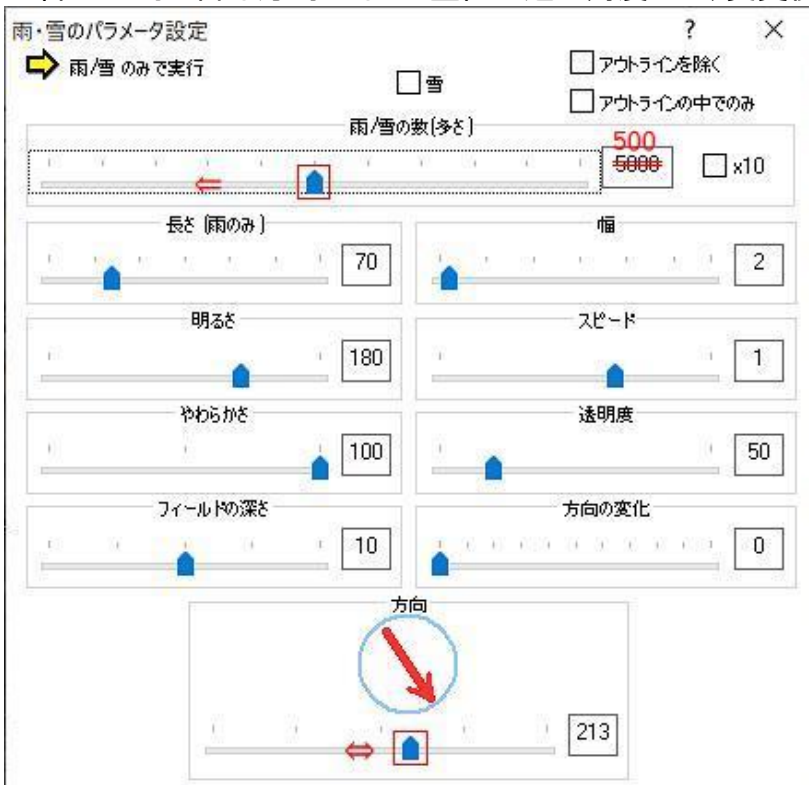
雨・雪のパラメータ設定
? ×
雨/雪 のみで実行
雪
アウトラインを除く
アウトラインの中でのみ
雨/雪の数(多さ)
500
5000
x10
長さ (雨のみ)
70
幅
2
明るさ
180
スピード
1
やわらかさ
100
透明度
50
フィールドの深さ
10
方向の変化
0
方向
213